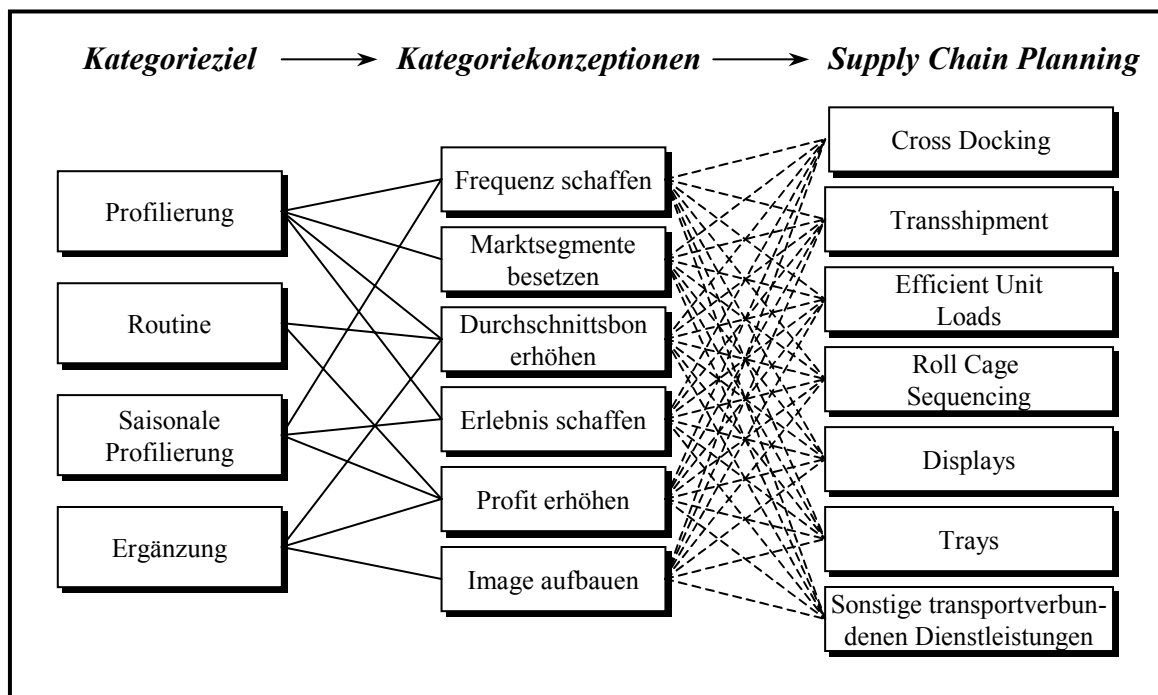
Kategorieziel → Kategoriekonzeptionen → Supply Chain Planning

Profilierung

Routine

Saisonale Profilierung

Ergänzung

Frequenz schaffen

Marktsegmente besetzen

Durchschnittsbon erhöhen

Erlebnis schaffen

Profit erhöhen

Image aufbauen

Cross Docking

Transsshipment

Efficient Unit Loads

Roll Cage Sequencing

Displays

Trays

Sonstige transportverbundenen Dienstleistungen